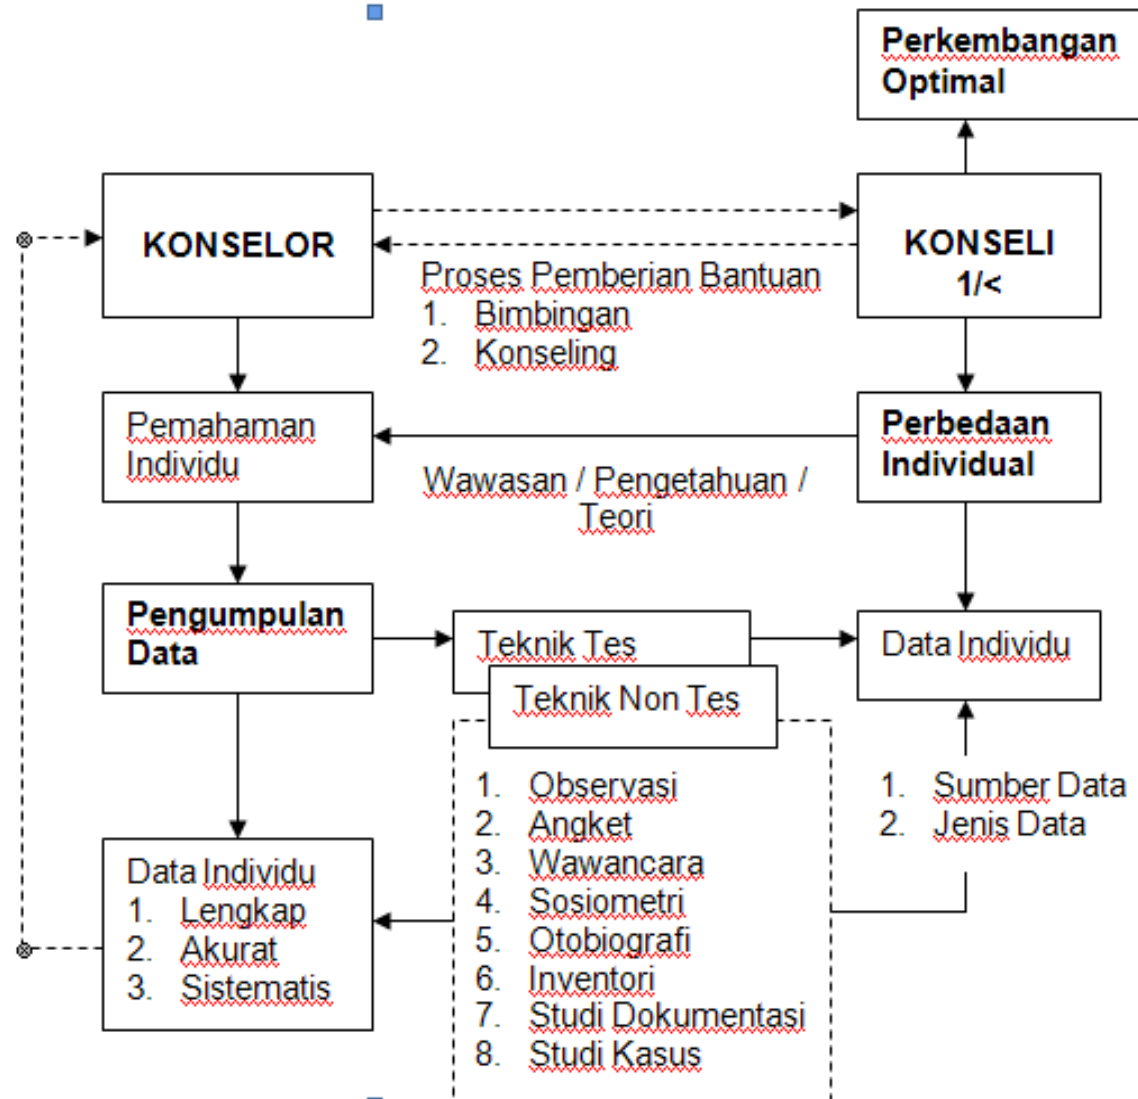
Perkembangan Optimal

KONSELOR

KONSELI 1/<

Proses Pemberian Bantuan
1. Bimbingan
2. Konseling

Pemahaman Individu

Perbedaan Individual

Wawasan / Pengetahuan / Teori

Pengumpulan Data

Teknik Tes

Teknik Non Tes

Data Individu

1. Observasi
2. Angket
3. Wawancara
4. Sosiometri
5. Otobiografi
6. Inventori
7. Studi Dokumentasi
8. Studi Kasus

1. Sumber Data
2. Jenis Data

Data Individu
1. Lengkap
2. Akurat
3. Sistematis